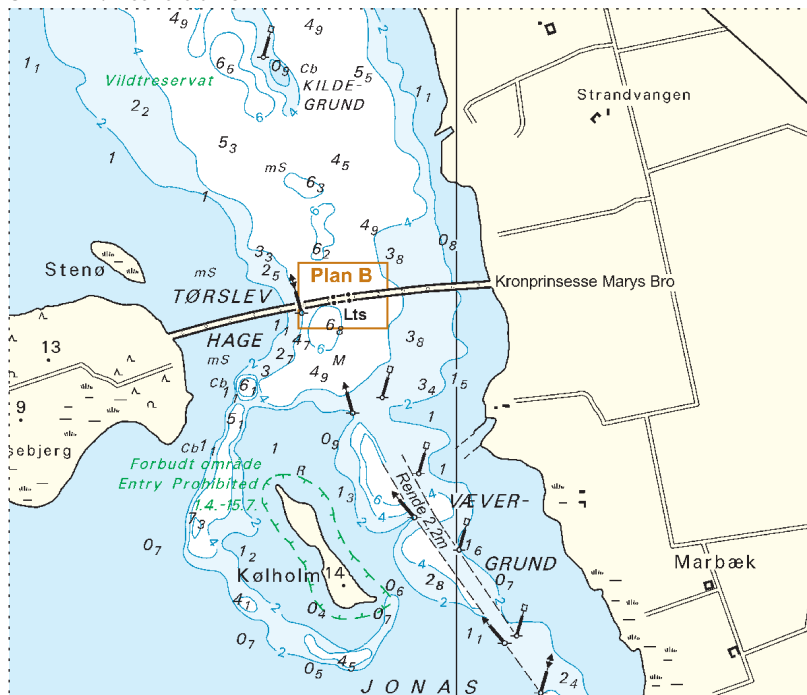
$4_9$
$4_9$
$1_1$
Vildtreservat
$6_6$
$0_9$
Cb
KILDE-
GRUND
$5_5$
$2_2$
$1_1$
Strandvangen
2
6
4
2
1
$5_3$
$4_5$
mS
$6_3$
1
6
$4_9$
4
$0_8$
$3_8$
$6_2$
$3_3$
Stenø
mS
$2_5$
Plan B
TØRSLEV
Kronprinsesse Marys Bro
Lts
13
HAGE
$6_8$
$4_7$
$2_7$
6
$3_8$
mS
M
$4_9$
3
$3_4$
$1_5$
Cb
$6_1$
9
$5_1$
2
1
ebjerg
Cb
$1_1$
1
$0_9$
Forbudt område
R
Entry Prohibited
1.4.-15.7.
$1_3$
Rende 2,2m
VÆVER-
6
4
$7_3$
$0_7$
$1_6$
GRUND
$1_2$
$1_2$
Kølholm
14
$0_6$
$2_8$
$0_7$
Marbæk
$4_1$
$0_4$
$0_7$
2
$0_7$
$1_1$
2
$0_5$
$4_5$
$2_4$
J O N A S